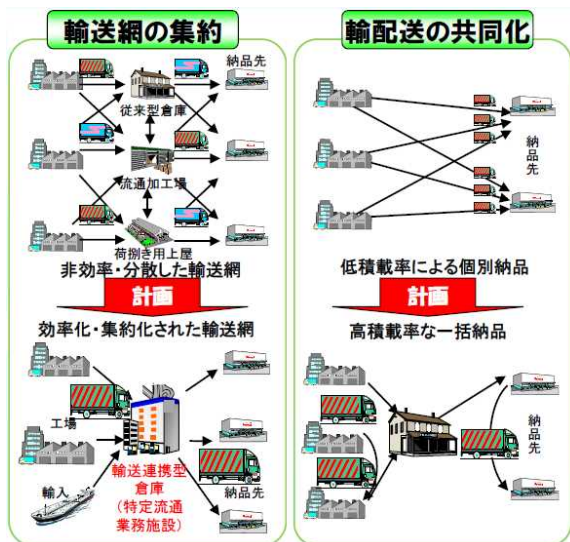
輸送網の集約

納品先
従来型倉庫
流通加工場
荷捌き用上屋
非効率・分散した輸送網
計画
効率化・集約化された輸送網
工場
輸入
輸送連携型倉庫
(特定流通業務施設)
納品先

輸配送の共同化

納品先
低積載率による個別納品
計画
高積載率な一括納品
納品先